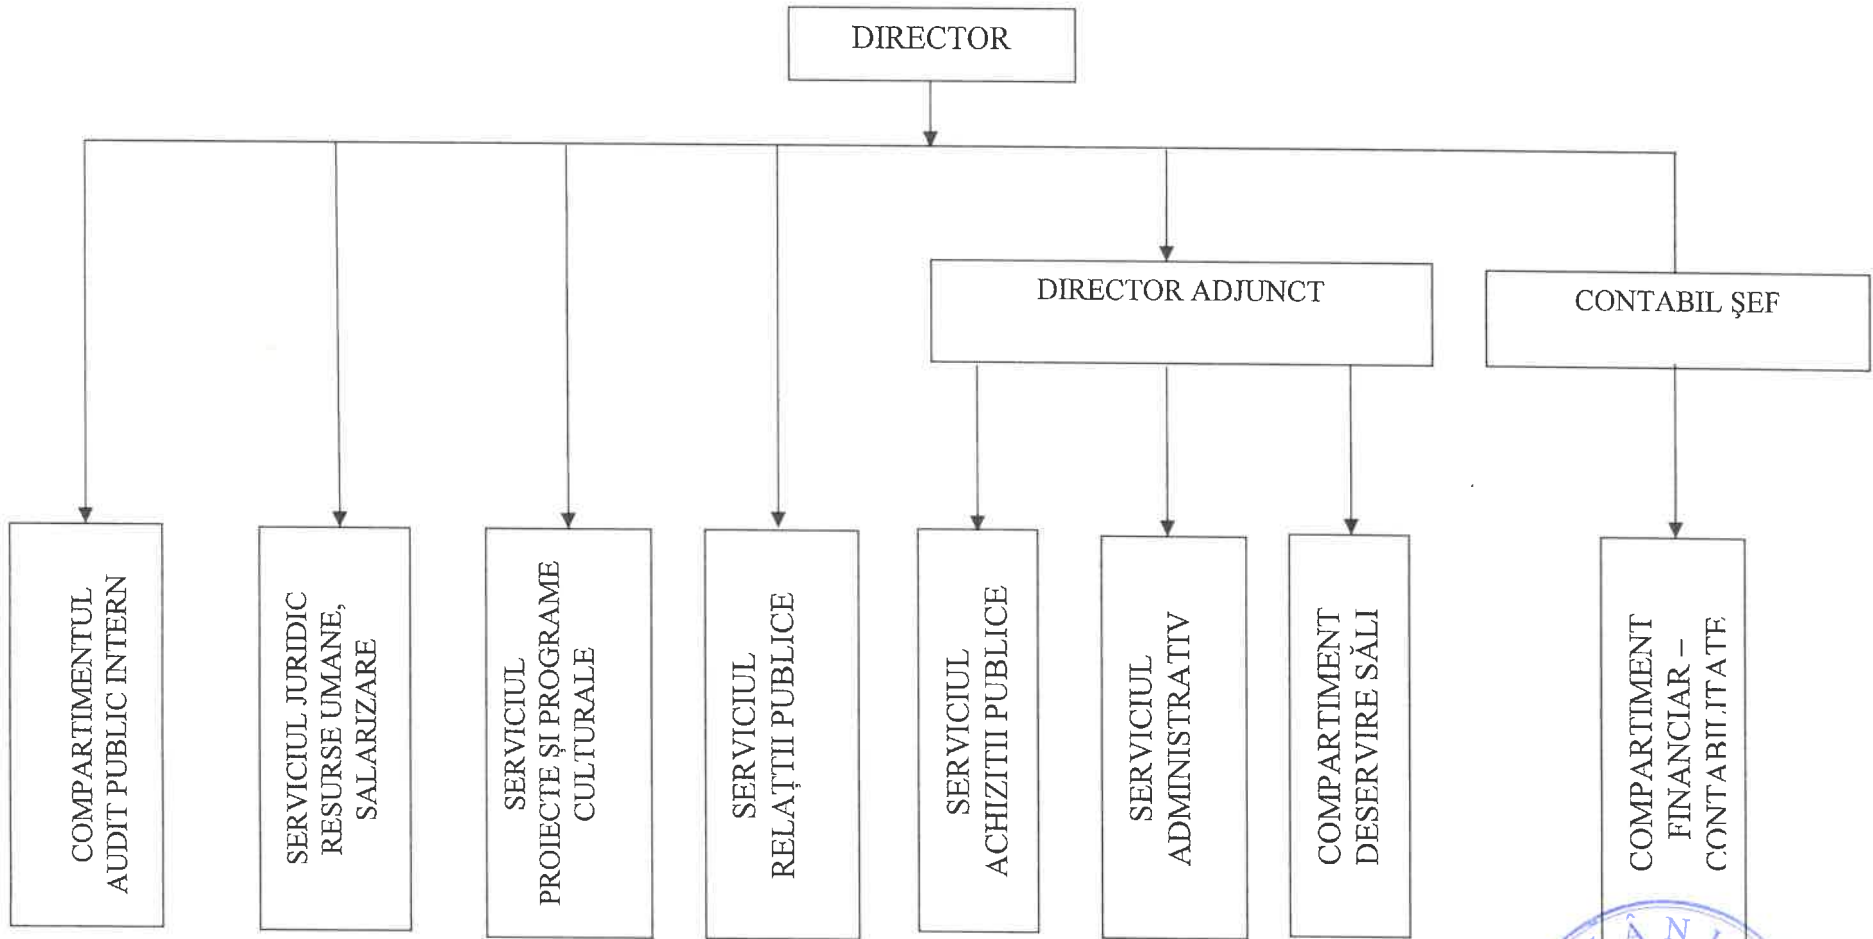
DIRECTOR

DIRECTOR ADJUNCT

CONTABIL ŞEF

COMPARTIMENTUL AUDIT PUBLIC INTERN

SERVICIUL JURIDIC RESURSE UMANE, SALARIZARE

SERVICIUL PROIECTE ȘI PROGRAME CULTURALE

SERVICIUL RELAȚII PUBLICE

SERVICIUL ACHIZIȚII PUBLICE

SERVICIUL ADMINISTRATIV

COMPARTIMENT DESERVIRE SĂLI

COMPARTIMENT FINANCIAR – CONTABILITATE

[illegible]